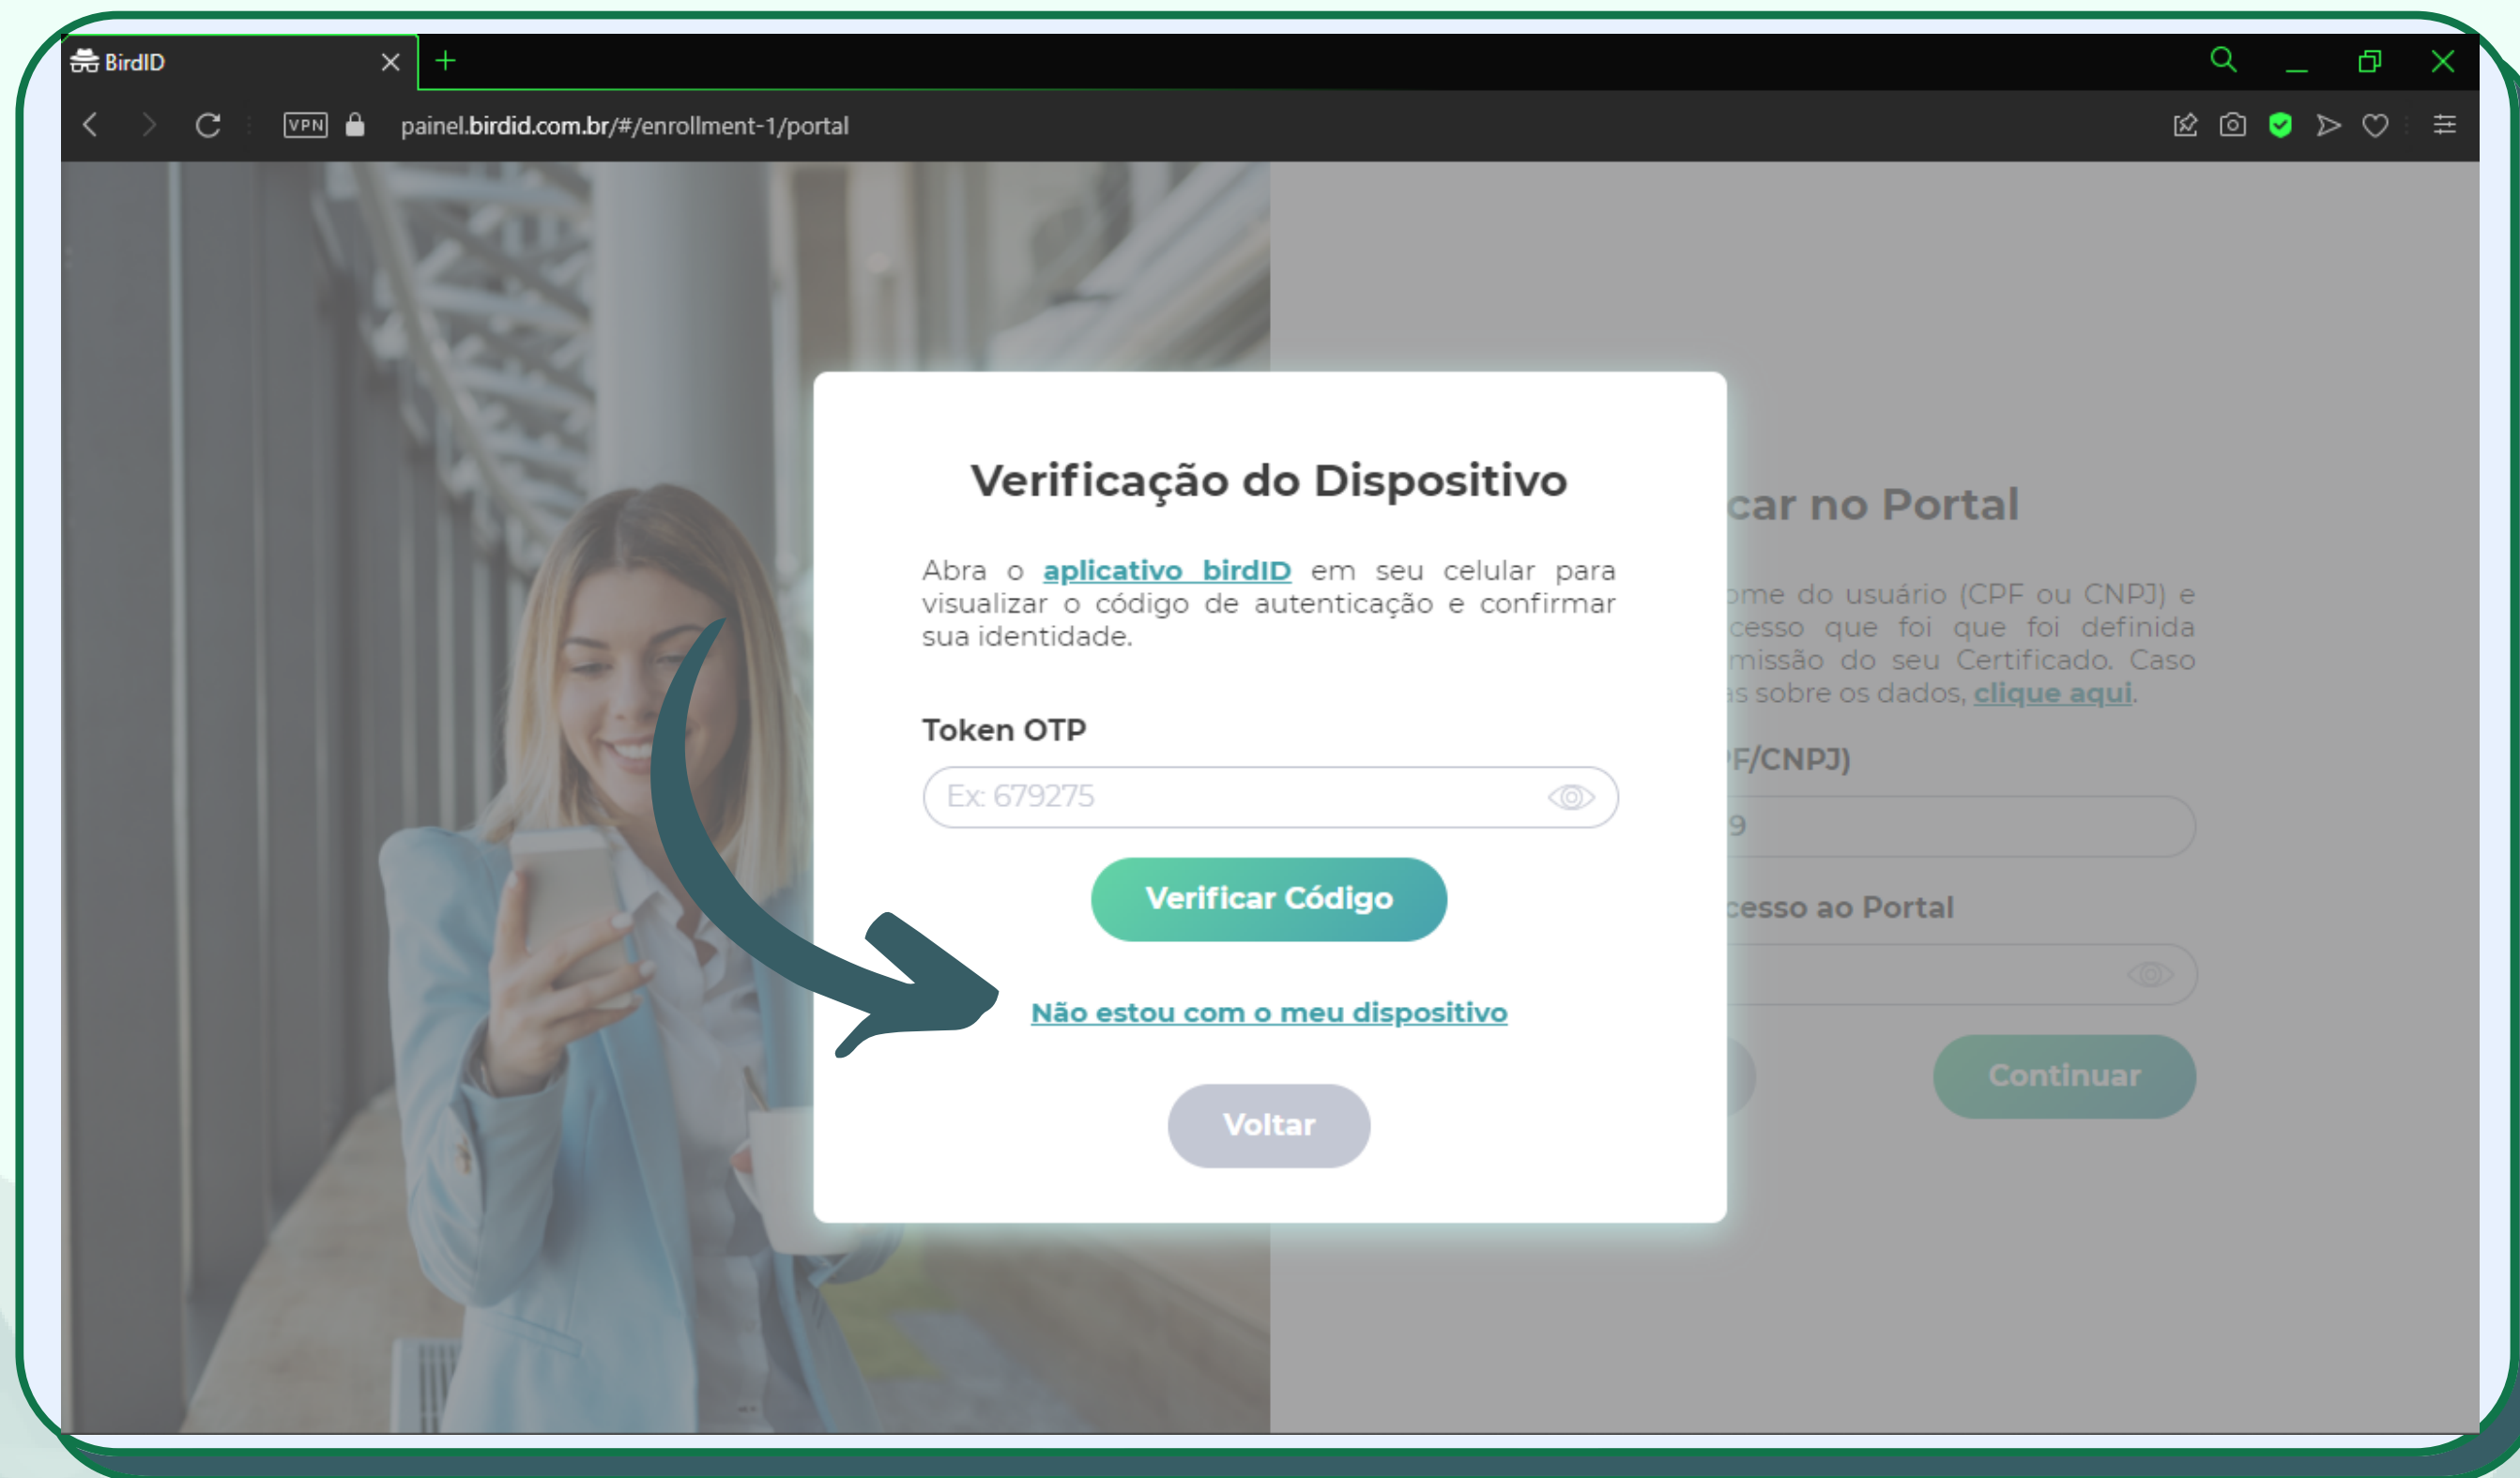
BirdID

VPN painel.birdid.com.br/#/enrollment-1/portal

Verificação do Dispositivo

Abra o aplicativo birdID em seu celular para visualizar o código de autenticação e confirmar sua identidade.

Token OTP

Ex: 679275

Verificar Código

Não estou com o meu dispositivo

Voltar

car no Portal

ome do usuário (CPF ou CNPJ) e cesso que foi que foi definida missão do seu Certificado. Caso s sobre os dados, clique aqui.

F/CNPJ)

9

cesso ao Portal

Continuar